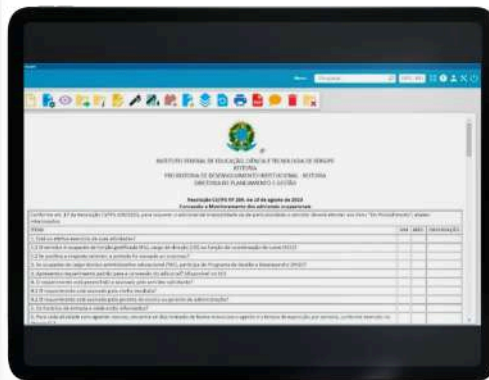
Menu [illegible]

INSTITUTO FEDERAL DE EDUCAÇÃO, CIÊNCIA E TECNOLOGIA DE SERGIPE
REITORIA
PRÓ-REITORIA DE DESENVOLVIMENTO INSTITUCIONAL - REITORIA
DIRETORIA DE PLANEJAMENTO E GESTÃO

Resolução CS/IFS Nº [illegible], de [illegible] de agosto de 2013
Formulário - Monitoramento dos adicionais ocupacionais

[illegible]

| ITEM | SIM | NÃO | OBSERVAÇÕES |
|---|---|---|---|
| 1. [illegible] | | | |
| 1.1 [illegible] | | | |
| 1.2 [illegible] | | | |
| 2. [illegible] | | | |
| 3. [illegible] | | | |
| 4. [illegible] | | | |
| 4.1 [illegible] | | | |
| 4.2 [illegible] | | | |
| 5. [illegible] | | | |
| 6. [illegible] | | | |